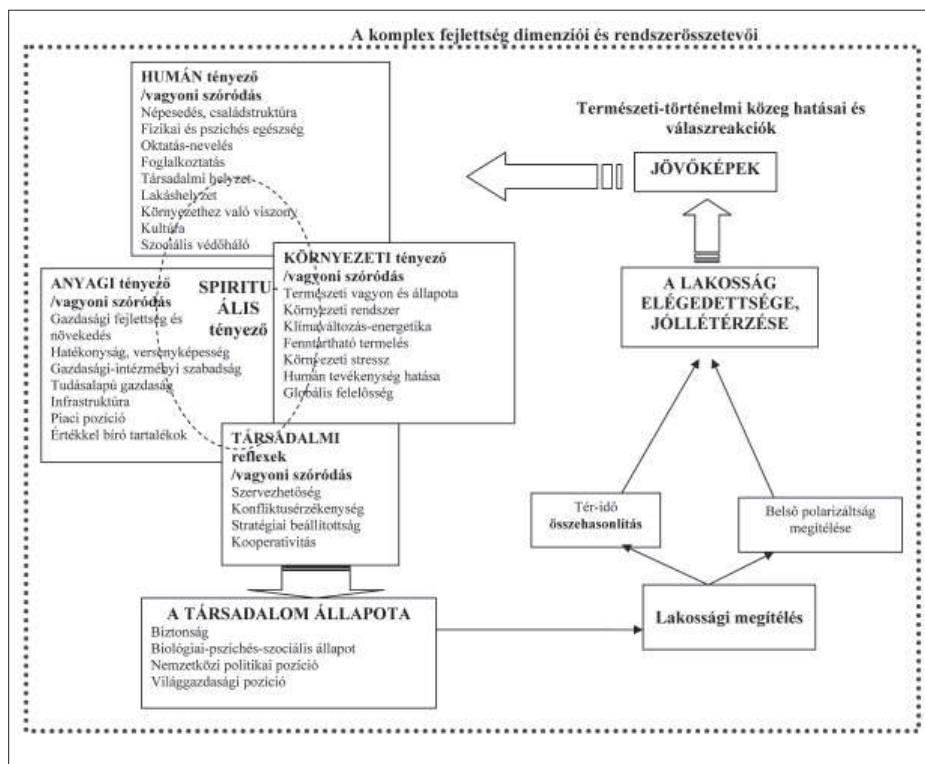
A komplex fejlettség dimenziói és rendszerösszetevői

HUMÁN tényező
/vagyoni szóródás
Népesedés, családstruktúra
Fizikai és pszichés egészség
Oktatás-nevelés
Foglalkoztatás
Társadalmi helyzet
Lakáshelyzet
Környezethez való viszony
Kultúra
Szociális védőháló

Természeti-történelmi közeg hatásai és válaszreakciók

JÖVŐKÉPEK

ANYAGI tényező
/vagyoni szóródás
Gazdasági fejlettség és növekedés
Hatékonyság, versenyképesség
Gazdasági-intézményi szabadság
Tudásalapú gazdaság
Infrastruktúra
Piaci pozíció
Értékkel bíró tartalékok

SPIRITU-ÁLIS tényező

KÖRNYEZETI tényező
/vagyoni szóródás
Természeti vagyon és állapota
Környezeti rendszer
Klímaváltozás-energetika
Fenntartható termelés
Környezeti stressz
Humán tevékenység hatása
Globális felelősség

A LAKOSSÁG ELÉGEDETTSÉGE, JÓLLÉTÉRZÉSE

TÁRSADALMI reflexek
/vagyoni szóródás
Szervezhetőség
Konfliktusérzékenység
Stratégiai beállítottság
Kooperativitás

Tér-idő összehasonlítás

Belső polarizáltság megítélése

A TÁRSADALOM ÁLLAPOTA
Biztonság
Biológiai-pszichés-szociális állapot
Nemzetközi politikai pozíció
Világgazdasági pozíció

Lakossági megítélés